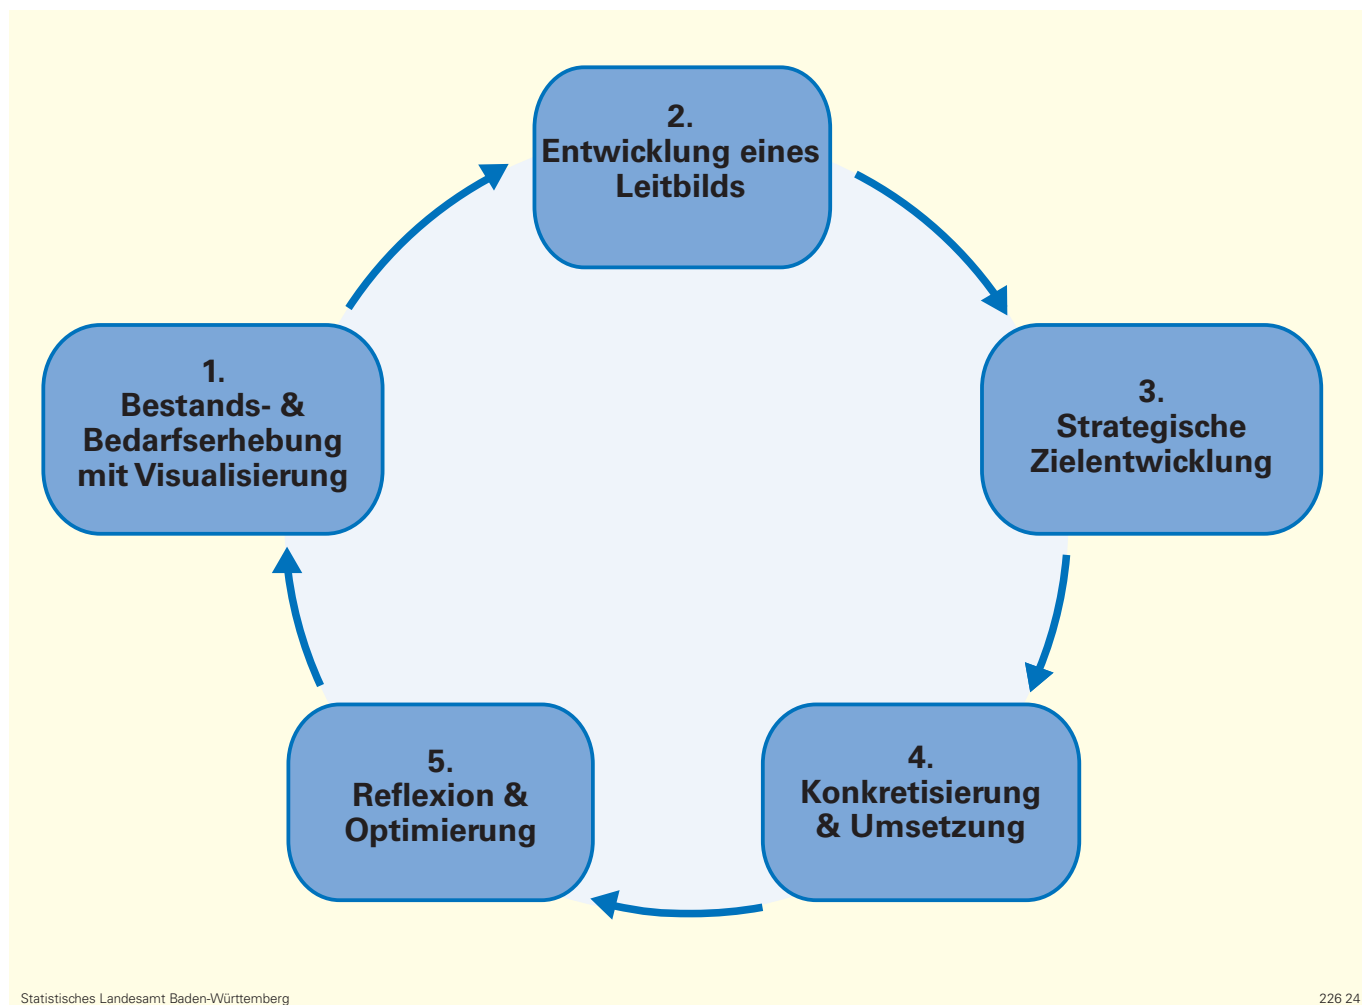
2.
Entwicklung eines Leitbilds

1.
Bestands- & Bedarfserhebung mit Visualisierung

3.
Strategische Zielentwicklung

4.
Konkretisierung & Umsetzung

5.
Reflexion & Optimierung

Statistisches Landesamt Baden-Württemberg

226 24